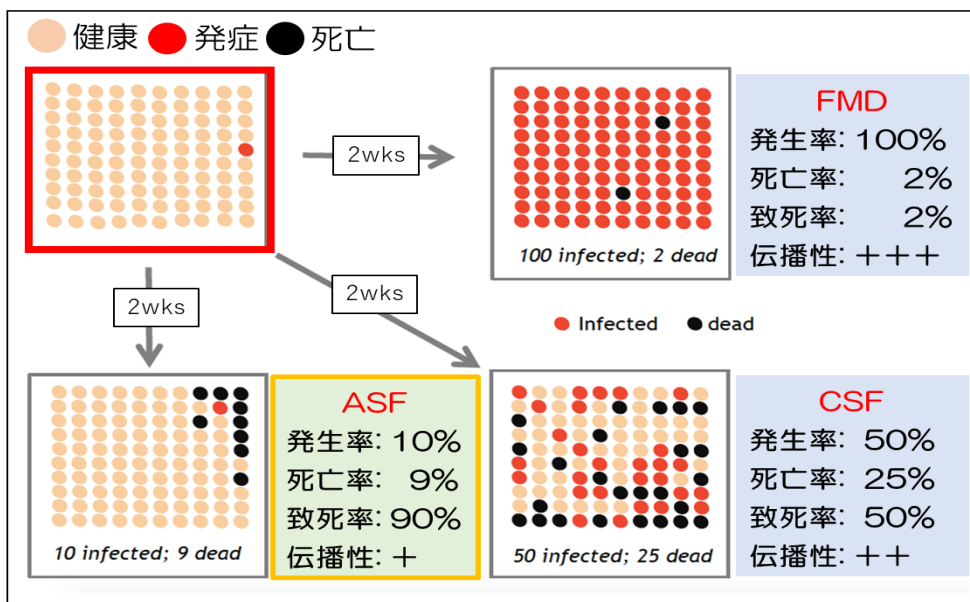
健康 発症 死亡

2wks

100 infected; 2 dead

FMD
発生率: 100%
死亡率: 2%
致死率: 2%
伝播性: +++

2wks

2wks

Infected dead

10 infected; 9 dead

ASF
発生率: 10%
死亡率: 9%
致死率: 90%
伝播性: +

50 infected; 25 dead

CSF
発生率: 50%
死亡率: 25%
致死率: 50%
伝播性: ++